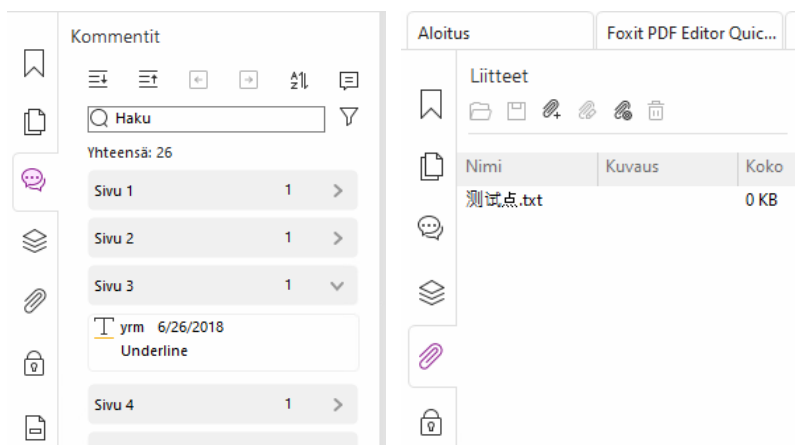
Kommentit

Haku

Yhteensä: 26

Sivu 1 1

Sivu 2 1

Sivu 3 1

ym 6/26/2018
Underline

Sivu 4 1

Aloitus | Foxit PDF Editor Quic...

Liitteet

| Nimi | Kuvaus | Koko |
|---|---|---|
| 测试点.txt | | 0 KB |